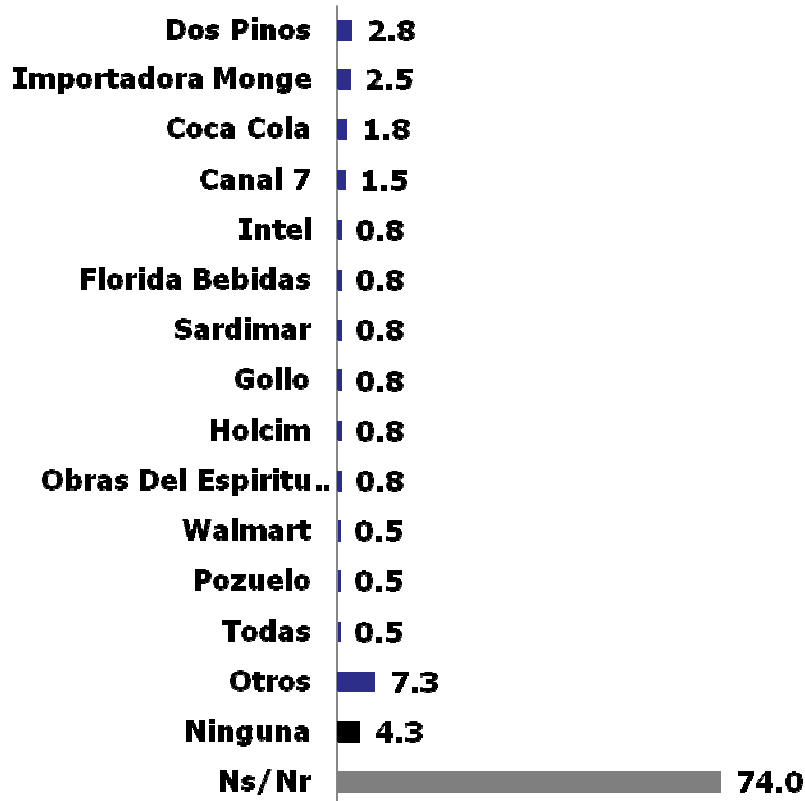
| | |
|---|---|
| Dos Pinos | 2.8 |
| Importadora Monge | 2.5 |
| Coca Cola | 1.8 |
| Canal 7 | 1.5 |
| Intel | 0.8 |
| Florida Bebidas | 0.8 |
| Sardimar | 0.8 |
| Gollo | 0.8 |
| Holcim | 0.8 |
| Obras Del Espiritu.. | 0.8 |
| Walmart | 0.5 |
| Pozuelo | 0.5 |
| Todas | 0.5 |
| Otros | 7.3 |
| Ninguna | 4.3 |
| Ns/Nr | 74.0 |